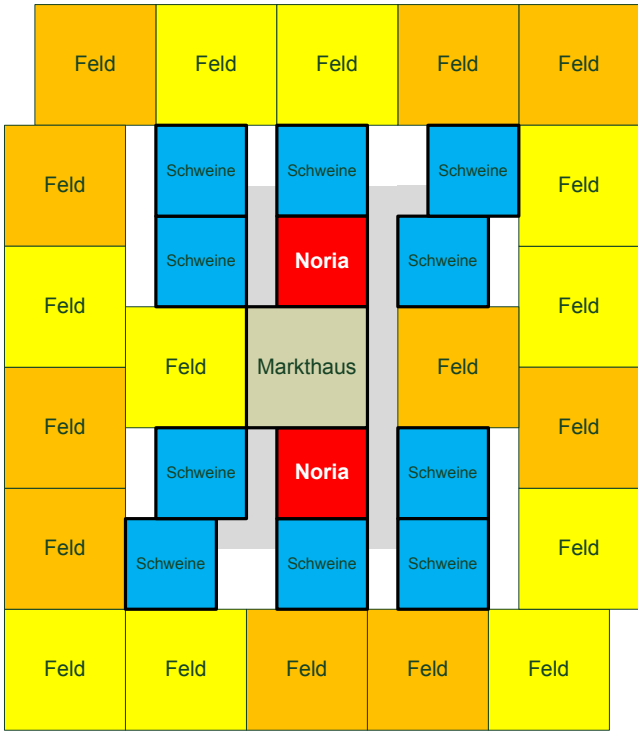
| Feld | Feld | Feld | Feld | Feld |
|---|---|---|---|---|

| Feld | Schweine | Schweine | Schweine | Feld |
|---|---|---|---|---|
| | Schweine | Noria | Schweine | |
| Feld | | | | Feld |
| | Feld | Markthaus | Feld | |
| Feld | | | | Feld |
| | Schweine | Noria | Schweine | |
| Feld | Schweine | Schweine | Schweine | Feld |

| Feld | Feld | Feld | Feld | Feld |
|---|---|---|---|---|